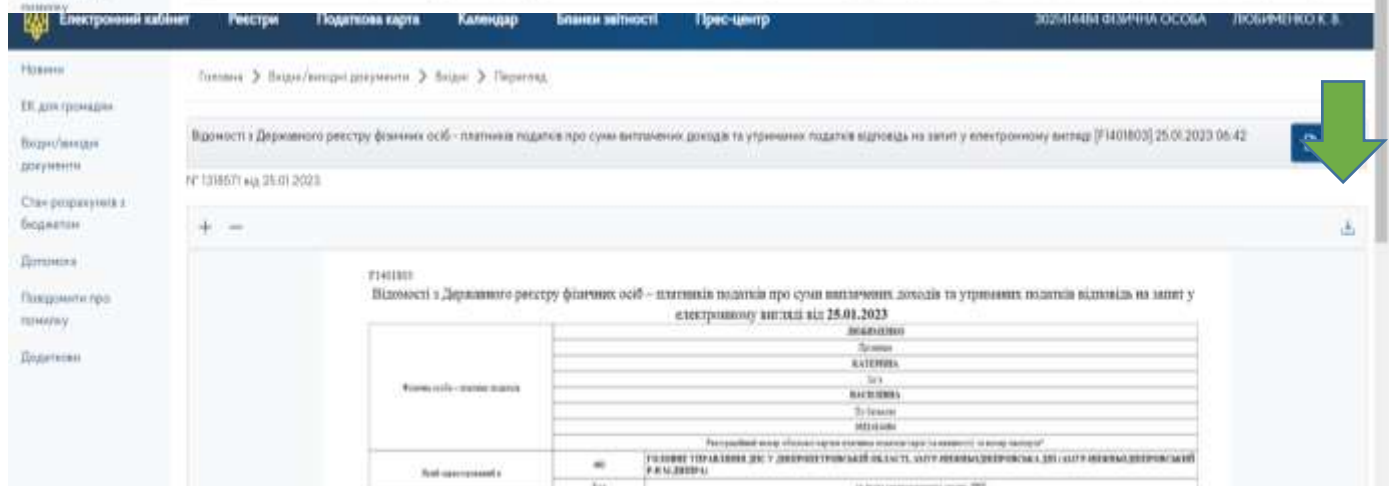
помилку

Електронний кабінет Реєстри Податкова карта Календар Бланки звітності Прес-центр 30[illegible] ФІЗИЧНА ОСОБА ЛЮБИМЕНКО К. В.

Новини
ЕК для громадян
Вхідні/вихідні документи
Стан розрахунків з бюджетом
Допомога
Повідомити про помилку
Додатково

Головна > Вхідні/вихідні документи > Вхідні > Перегляд

Відомості з Державного реєстру фізичних осіб - платників податків про суми виплачених доходів та утриманих податків відповідь на запит у електронному вигляді [F1401803] 25.01.2023 06:42

№ 1318571 від 25.01.2023

+ −

F1401803
Відомості з Державного реєстру фізичних осіб – платників податків про суми виплачених доходів та утриманих податків відповідь на запит у електронному вигляді від 25.01.2023

| Фізична особа - платник податків | ЛЮБИМЕНКО |
|---|---|
| | Прізвище |
| | КАТЕРИНА |
| | Ім'я |
| | ВАСИЛІВНА |
| | По батькові |
| | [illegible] |
| | Реєстраційний номер облікової картки платника податків (за наявності) або номер паспорта* |
| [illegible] | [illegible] ГОЛОВНЕ УПРАВЛІННЯ ДПС У ДНІПРОПЕТРОВСЬКІЙ ОБЛАСТІ, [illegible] |